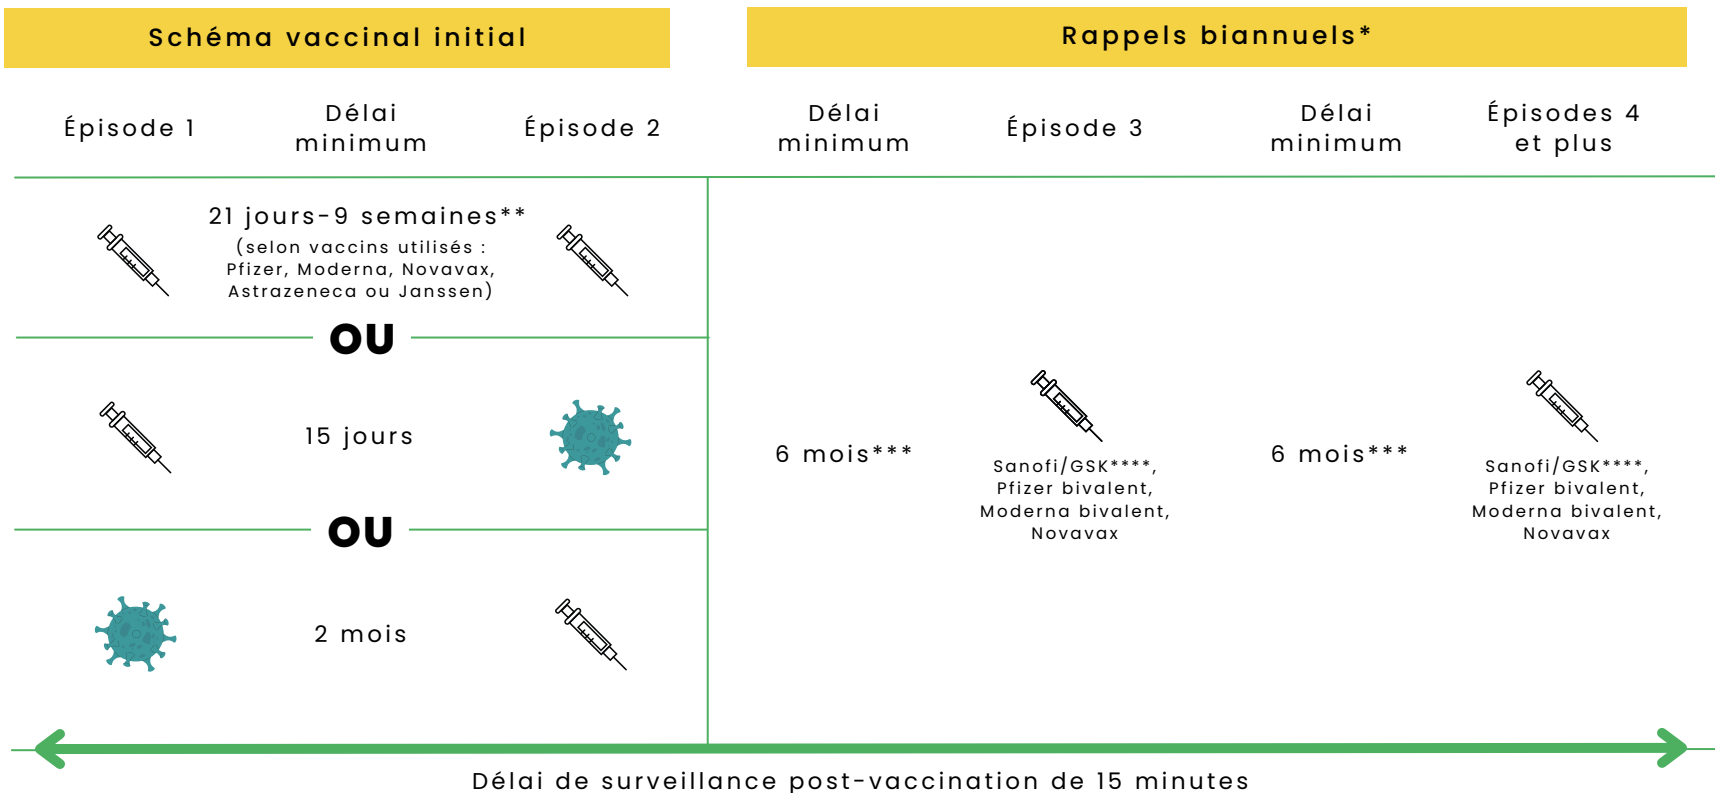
Schéma vaccinal initial

Rappels biannuels*

| Épisode 1 | Délai minimum | Épisode 2 | Délai minimum | Épisode 3 | Délai minimum | Épisodes 4 et plus |
|---|---|---|---|---|---|---|
| | 21 jours-9 semaines** (selon vaccins utilisés : Pfizer, Moderna, Novavax, Astrazeneca ou Janssen) | | 6 mois*** | Sanofi/GSK****, Pfizer bivalent, Moderna bivalent, Novavax | 6 mois*** | Sanofi/GSK****, Pfizer bivalent, Moderna bivalent, Novavax |
| | OU | | | | | |
| | 15 jours | | | | | |
| | OU | | | | | |
| | 2 mois | | | | | |

Délai de surveillance post-vaccination de 15 minutes